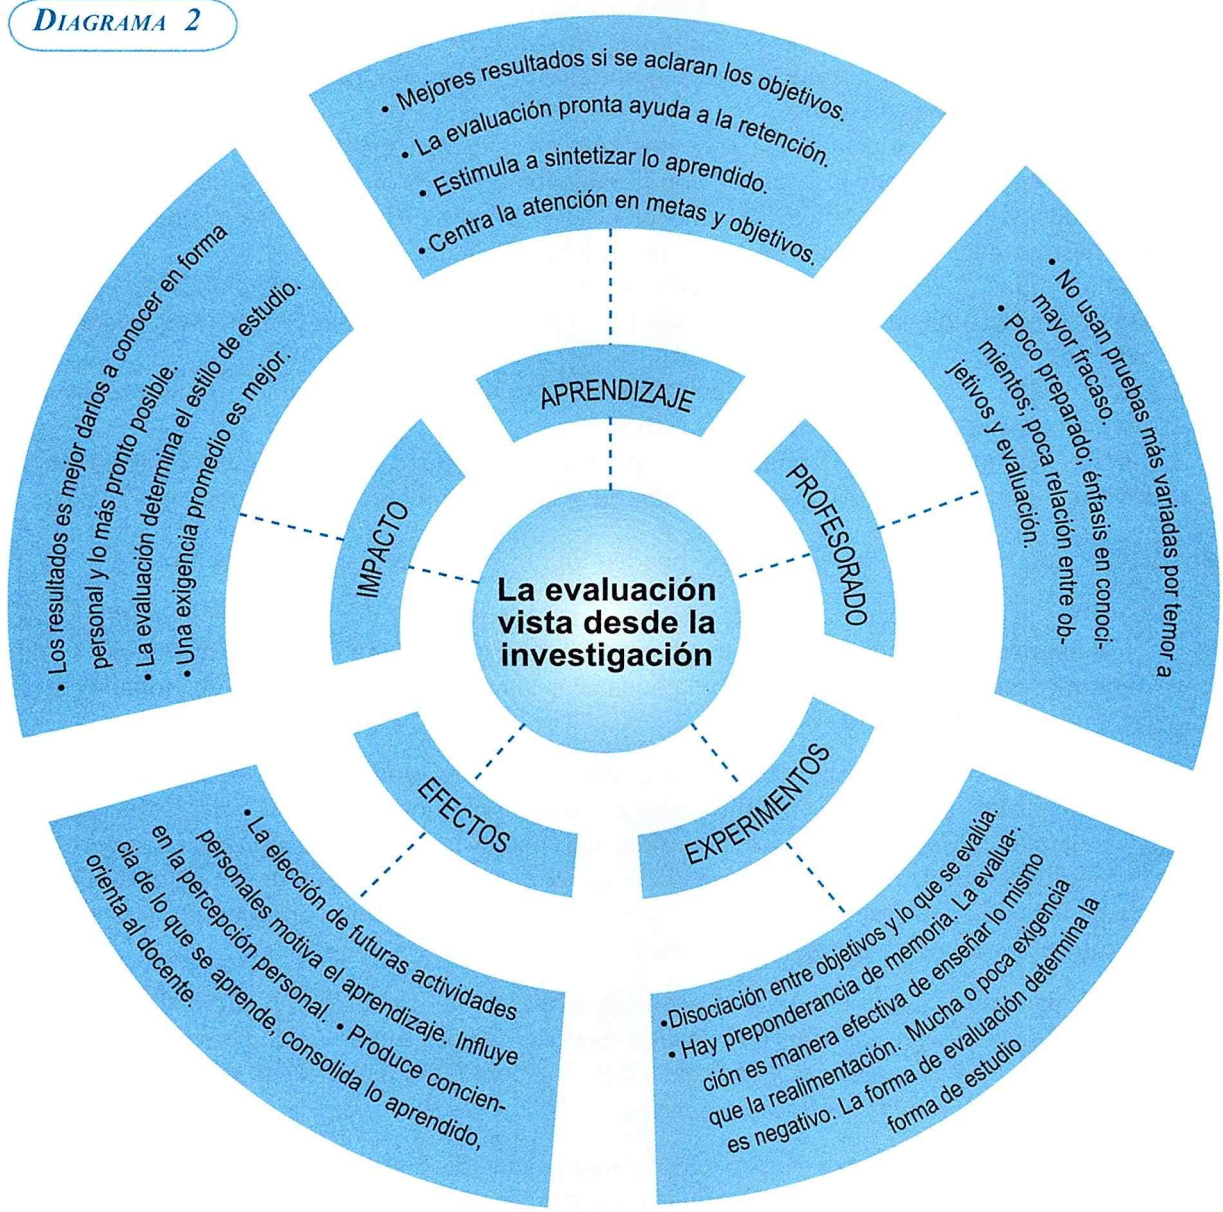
DIAGRAMA 2

• Mejores resultados si se aclaran los objetivos.
• La evaluación pronta ayuda a la retención.
• Estimula a sintetizar lo aprendido.
• Centra la atención en metas y objetivos.

• No usan pruebas más variadas por temor a mayor fracaso.
• Poco preparado, énfasis en conocimientos; poca relación entre objetivos y evaluación.

•Disociación entre objetivos y lo que se evalúa.
• Hay preponderancia de memoria. La evaluación es manera efectiva de enseñar lo mismo que la realimentación. Mucha o poca exigencia es negativo. La forma de evaluación determina la forma de estudio

• La elección de futuras actividades personales motiva el aprendizaje. Influye en la percepción personal. • Produce conciencia de lo que se aprende, consolida lo aprendido, orienta al docente.

• Los resultados es mejor darlos a conocer en forma personal y lo más pronto posible.
• La evaluación determina el estilo de estudio.
• Una exigencia promedio es mejor.

APRENDIZAJE

PROFESORADO

EXPERIMENTOS

EFECTOS

IMPACTO

La evaluación vista desde la investigación